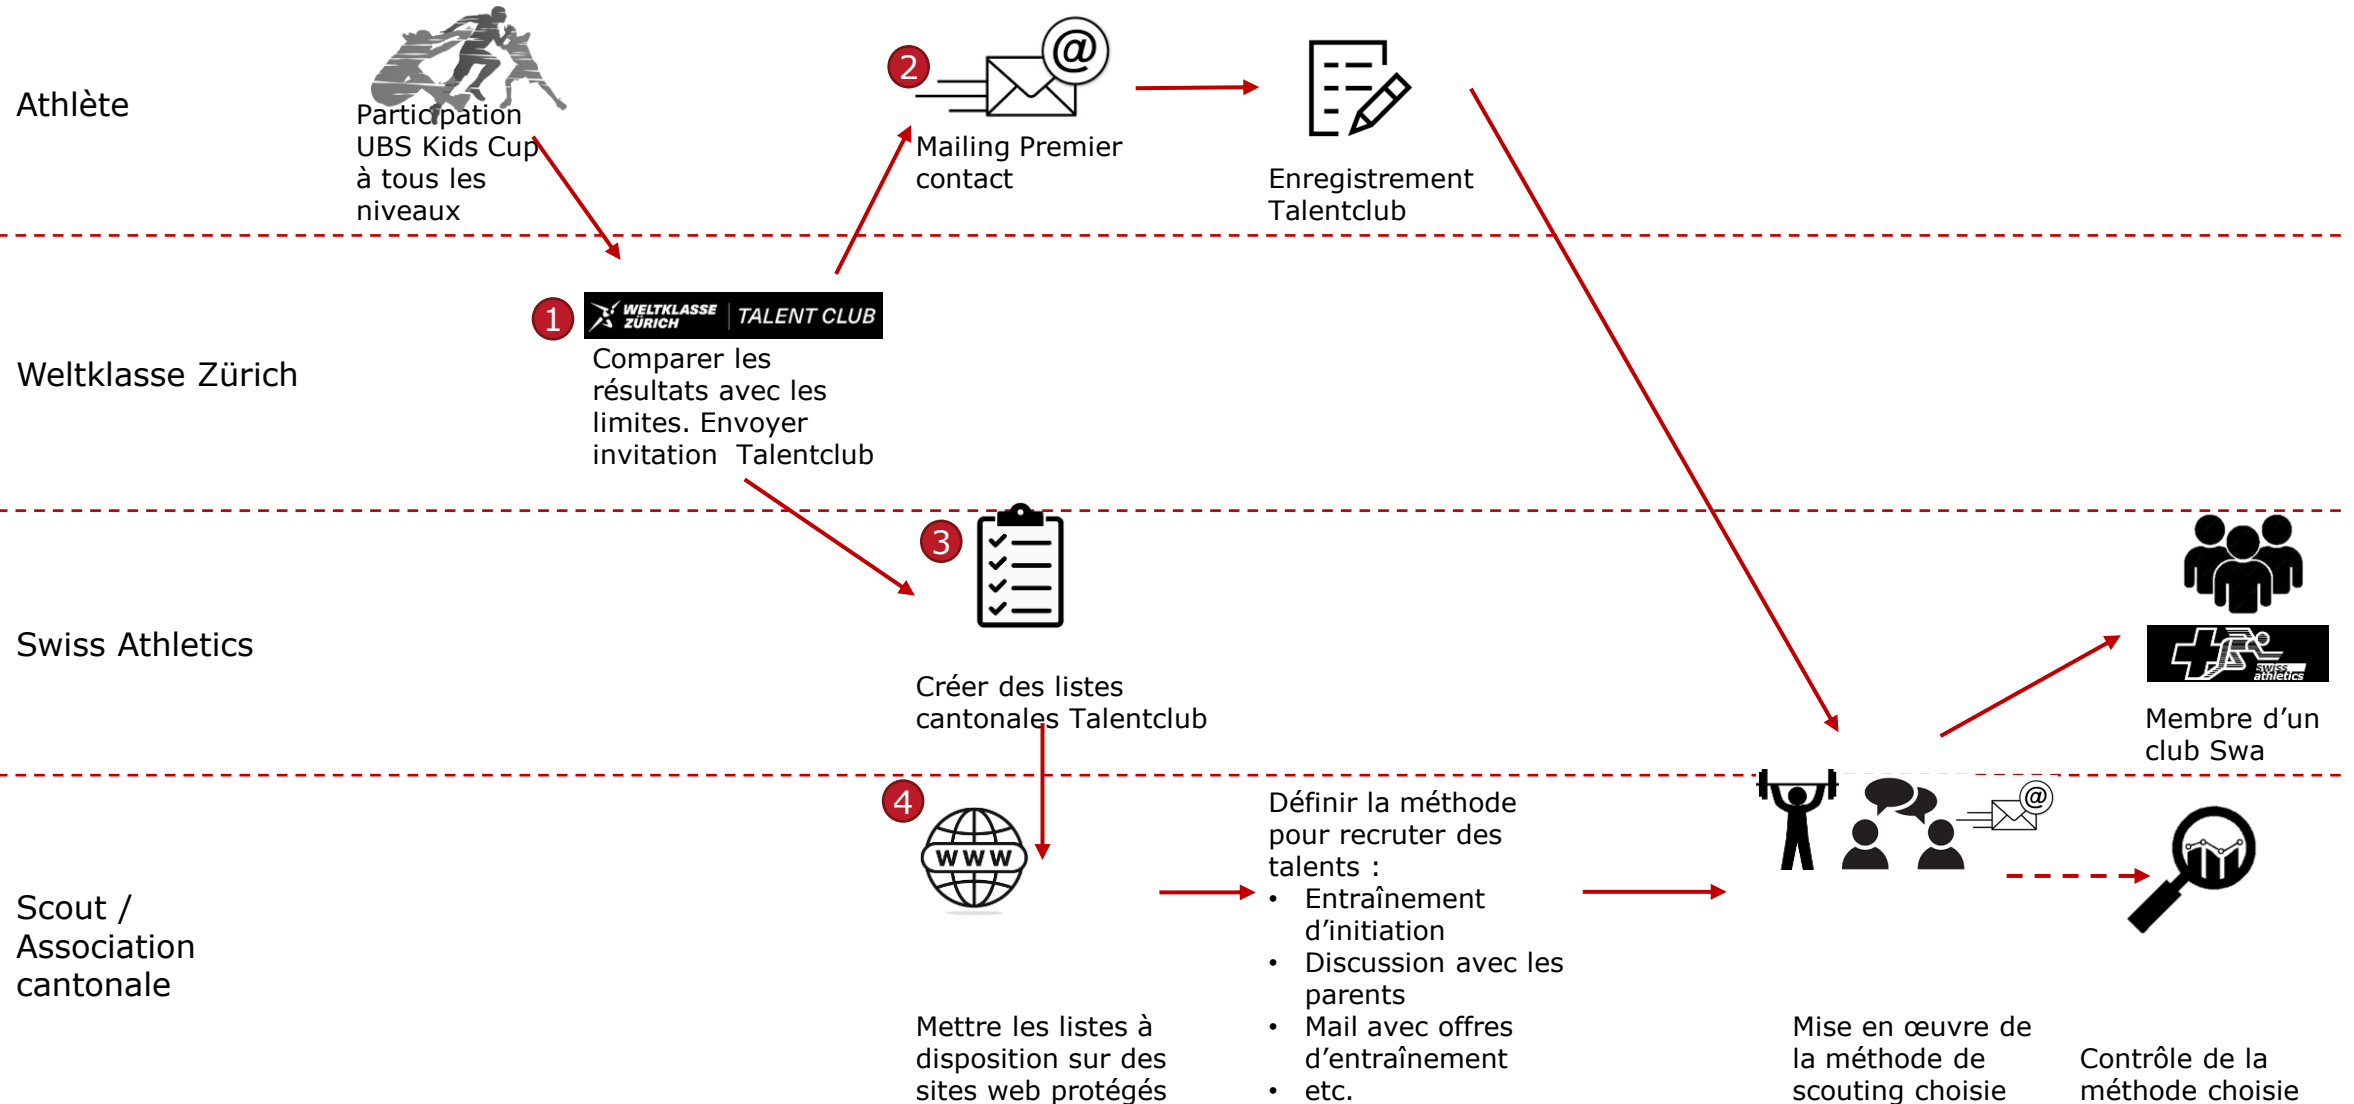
Athlète

Participation UBS Kids Cup à tous les niveaux

2

Mailing Premier contact

Enregistrement Talentclub

Weltklasse Zürich

1

WELTKLASSE ZÜRICH | TALENT CLUB

Comparer les résultats avec les limites. Envoyer invitation Talentclub

Swiss Athletics

3

Créer des listes cantonales Talentclub

swiss athletics

Membre d'un club Swa

Scout / Association cantonale

4

WWW

Mettre les listes à disposition sur des sites web protégés

Définir la méthode pour recruter des talents :
- Entraînement d'initiation
- Discussion avec les parents
- Mail avec offres d'entraînement
- etc.

Mise en œuvre de la méthode de scouting choisie

Contrôle de la méthode choisie